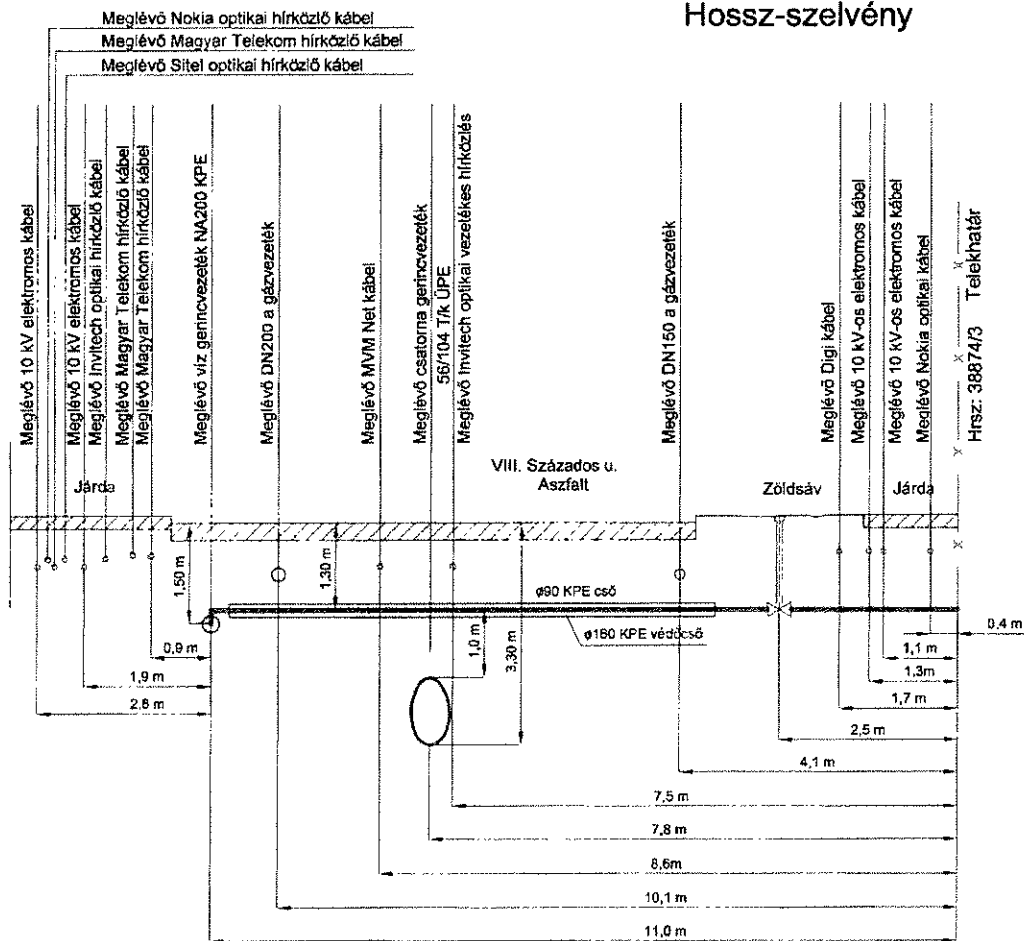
Hossz-szelvény

Meglévő Nokia optikai hírközlő kábel
Meglévő Magyar Telekom hírközlő kábel
Meglévő Sitel optikai hírközlő kábel

Meglévő 10 kV elektromos kábel
Meglévő 10 kV elektromos kábel
Meglévő Invitech optikai hírközlő kábel
Meglévő Magyar Telekom hírközlő kábel
Meglévő Magyar Telekom hírközlő kábel
Meglévő víz gerincvezeték NA200 KPE
Meglévő DN200 a gázvezeték
Meglévő MVM Net kábel
Meglévő csatorna gerincvezeték 56/104 T/k ÜPE
Meglévő Invitech optikai vezetékes hírközlés
Meglévő DN150 a gázvezeték
Meglévő Digi kábel
Meglévő 10 kV-os elektromos kábel
Meglévő 10 kV-os elektromos kábel
Meglévő Nokia optikai kábel
Hrsz: 38874/3
Telekhatár

Járda
VIII. Százados u.
Aszfalt
Zöldsáv
Járda

1,50 m
1,30 m
ø90 KPE cső
ø160 KPE védőcső
1,0 m
3,30 m
0,9 m
1,9 m
2,8 m
0,4 m
1,1 m
1,3m
1,7 m
2,5 m
4,1 m
7,5 m
7,8 m
8,6m
10,1 m
11,0 m